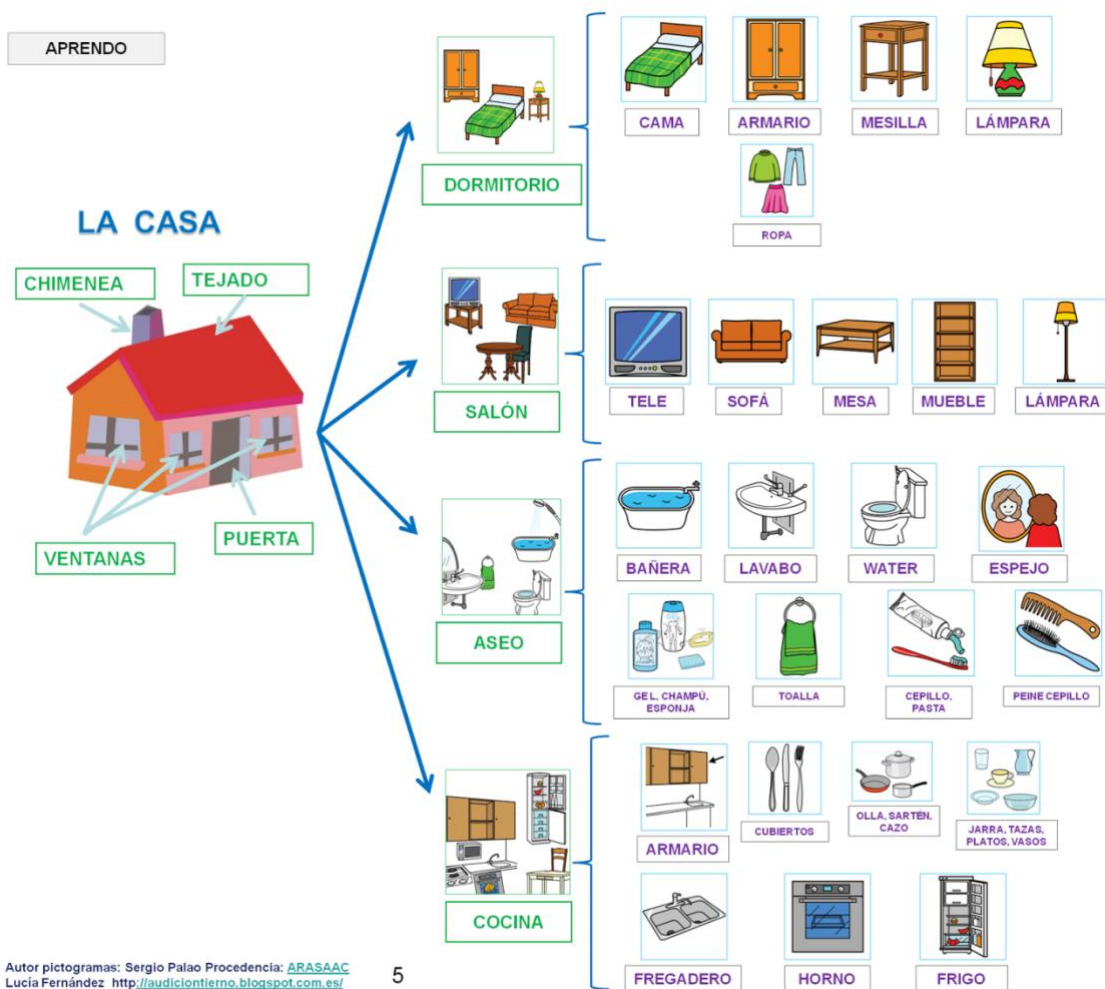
APRENDO

LA CASA

CHIMENEA

TEJADO

VENTANAS

PUERTA

DORMITORIO

CAMA

ARMARIO

MESILLA

LÁMPARA

ROPA

SALÓN

TELE

SOFÁ

MESA

MUEBLE

LÁMPARA

ASEO

BAÑERA

LAVABO

WATER

ESPEJO

GEL, CHAMPÚ, ESPONJA

TOALLA

CEPILLO, PASTA

PEINE CEPILLO

COCINA

ARMARIO

CUBIERTOS

OLLA, SARTÉN, CAZO

JARRA, TAZAS, PLATOS, VASOS

FREGADERO

HORNO

FRIGO

Autor pictogramas: Sergio Palao Procedencia: ARASAAC
Lucía Fernández http://audicionlenguaje.blogspot.com.es/

5